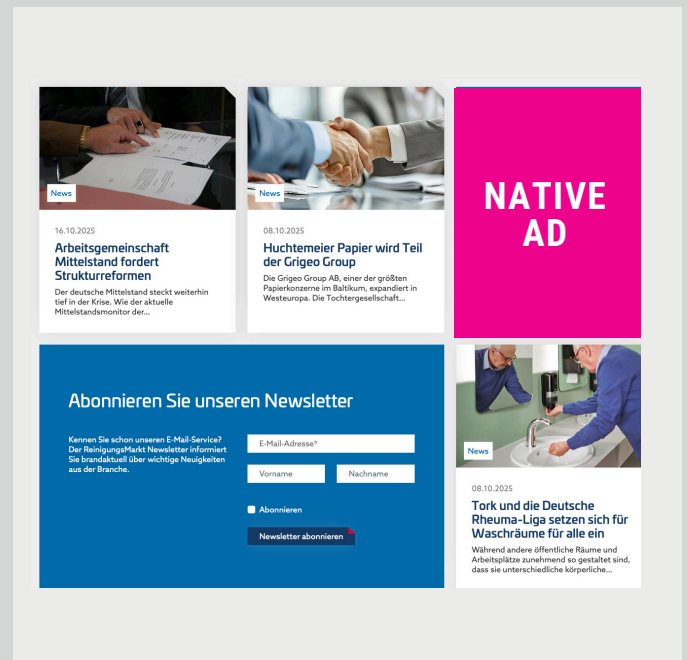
News

16.10.2025

Arbeitsgemeinschaft Mittelstand fordert Strukturreformen

Der deutsche Mittelstand steckt weiterhin tief in der Krise. Wie der aktuelle Mittelstandsmonitor der...

News

08.10.2025

Huchtemeier Papier wird Teil der Grigeo Group

Die Grigeo Group AB, einer der größten Papierkonzerne im Baltikum, expandiert in Westeuropa. Die Tochtergesellschaft...

NATIVE AD

Abonnieren Sie unseren Newsletter

Kennen Sie schon unseren E-Mail-Service? Der ReinigungsMarkt Newsletter informiert Sie brandaktuell über wichtige Neuigkeiten aus der Branche.

E-Mail-Adresse*

Vorname

Nachname

Abonnieren

Newsletter abonnieren

News

08.10.2025

Tork und die Deutsche Rheuma-Liga setzen sich für Waschräume für alle ein

Während andere öffentliche Räume und Arbeitsplätze zunehmend so gestaltet sind, dass sie unterschiedliche körperliche...